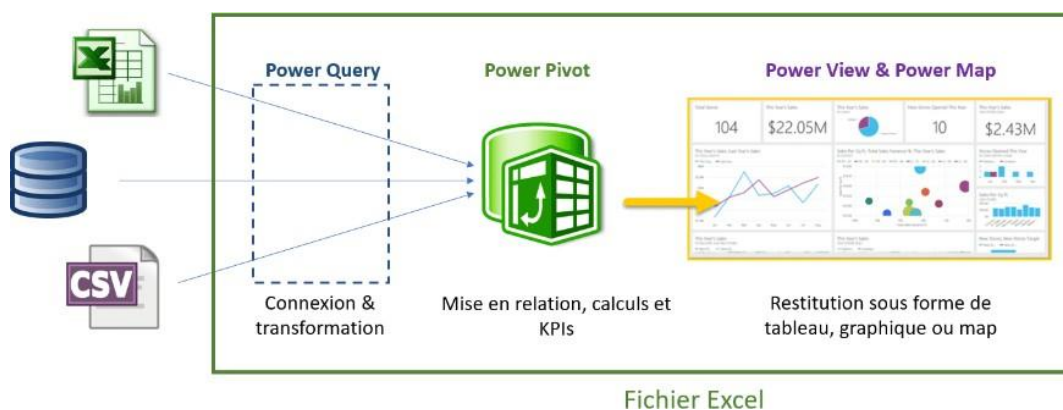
CSV

Power Query

Power Pivot

Power View & Power Map

104

$22.05M

10

$2.43M

Connexion & transformation

Mise en relation, calculs et KPIs

Restitution sous forme de tableau, graphique ou map

Fichier Excel